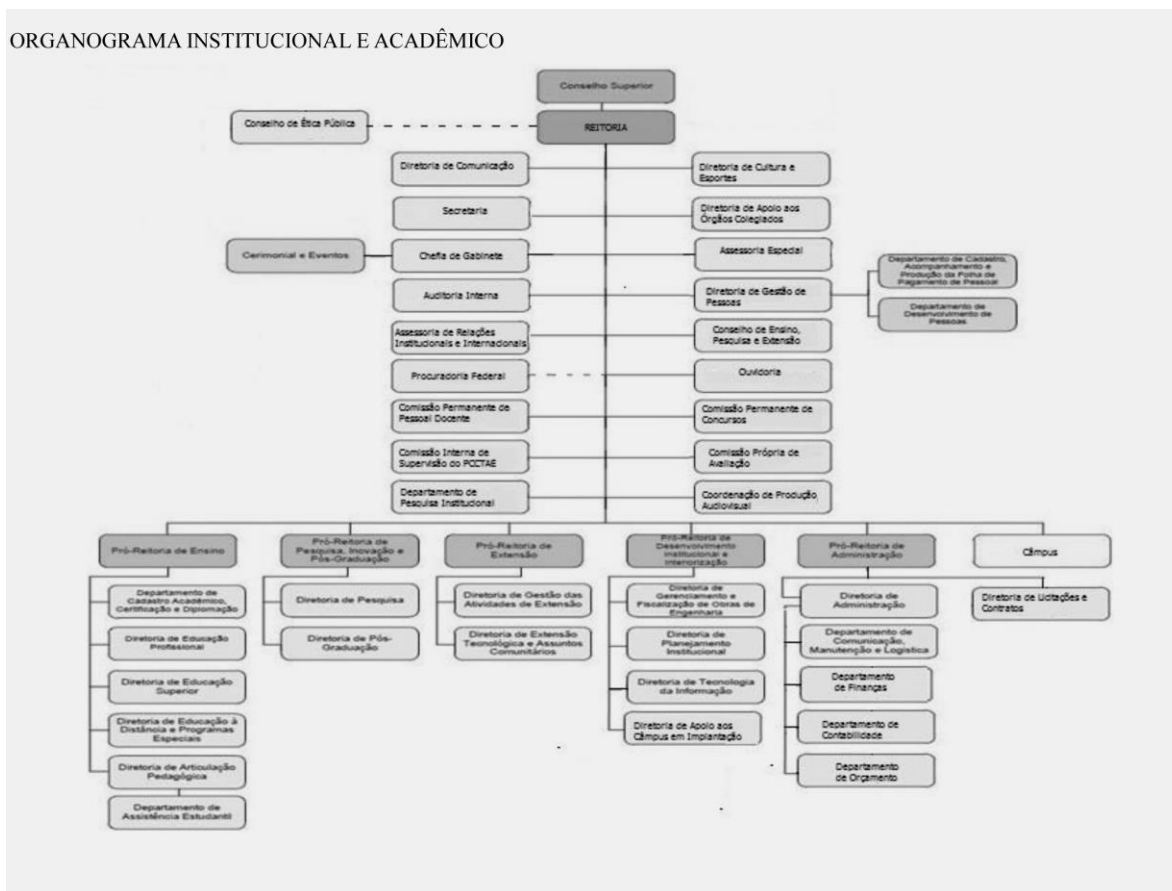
ORGANOGRAMA INSTITUCIONAL E ACADÊMICO

Conselho Superior

Conselho de Ética Pública

REITORIA

Diretoria de Comunicação

Diretoria de Cultura e Esportes

Secretaria

Diretoria de Apoio aos Órgãos Colegiados

Cerimonial e Eventos

Chefia de Gabinete

Assessoria Especial

Departamento de Cadastro, Acompanhamento e Produção da Folha de Pagamento de Pessoal

Auditoria Interna

Diretoria de Gestão de Pessoas

Departamento de Desenvolvimento de Pessoas

Assessoria de Relações Institucionais e Internacionais

Conselho de Ensino, Pesquisa e Extensão

Procuradoria Federal

Ouvidoria

Comissão Permanente de Pessoal Docente

Comissão Permanente de Concursos

Comissão Interna de Supervisão do PCCTAE

Comissão Própria de Avaliação

Departamento de Pesquisa Institucional

Coordenação de Produção Audiovisual

Pró-Reitoria de Ensino

Departamento de Cadastro Acadêmico, Certificação e Diplomação

Diretoria de Educação Profissional

Diretoria de Educação Superior

Diretoria de Educação à Distância e Programas Especiais

Diretoria de Articulação Pedagógica

Departamento de Assistência Estudantil

Pró-Reitoria de Pesquisa, Inovação e Pós-Graduação

Diretoria de Pesquisa

Diretoria de Pós-Graduação

Pró-Reitoria de Extensão

Diretoria de Gestão das Atividades de Extensão

Diretoria de Extensão Tecnológica e Assuntos Comunitários

Pró-Reitoria de Desenvolvimento Institucional e Interiorização

Diretoria de Gerenciamento e Fiscalização de Obras de Engenharia

Diretoria de Planejamento Institucional

Diretoria de Tecnologia da Informação

Diretoria de Apoio aos Câmpus em Implantação

Pró-Reitoria de Administração

Diretoria de Administração

Departamento de Comunicação, Manutenção e Logística

Departamento de Finanças

Departamento de Contabilidade

Departamento de Orçamento

Câmpus

Diretoria de Licitações e Contratos